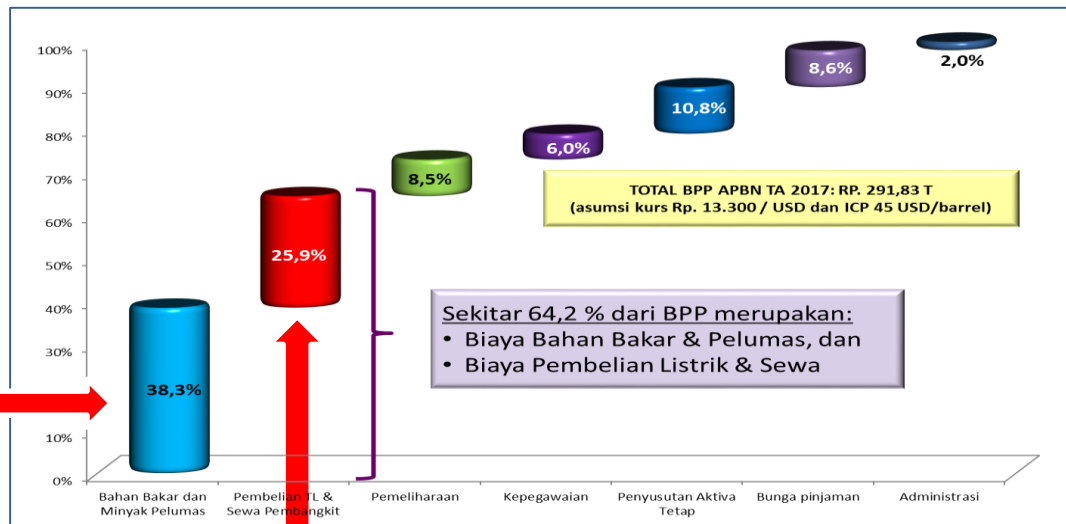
100%
90%
80%
70%
60%
50%
40%
30%
10%
0%

38,3%
25,9%
8,5%
6,0%
10,8%
8,6%
2,0%

TOTAL BPP APBN TA 2017: RP. 291,83 T
(asumsi kurs Rp. 13.300 / USD dan ICP 45 USD/barrel)

Sekitar 64,2 % dari BPP merupakan:
• Biaya Bahan Bakar & Pelumas, dan
• Biaya Pembelian Listrik & Sewa

Bahan Bakar dan Minyak Pelumas
Pembelian TL & Sewa Pembangkit
Pemeliharaan
Kepegawaian
Penyusutan Aktiva Tetap
Bunga pinjaman
Administrasi